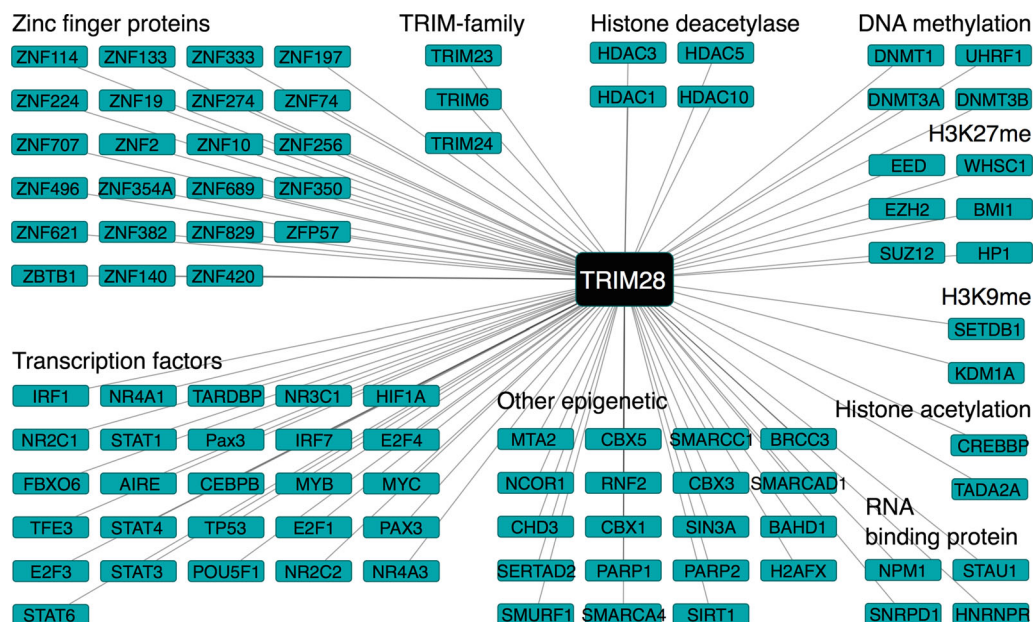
Zinc finger proteins

ZNF114 ZNF133 ZNF333 ZNF197
ZNF224 ZNF19 ZNF274 ZNF74
ZNF707 ZNF2 ZNF10 ZNF256
ZNF496 ZNF354A ZNF689 ZNF350
ZNF621 ZNF382 ZNF829 ZFP57
ZBTB1 ZNF140 ZNF420

TRIM-family

TRIM23
TRIM6
TRIM24

Histone deacetylase

HDAC3 HDAC5
HDAC1 HDAC10

DNA methylation

DNMT1 UHRF1
DNMT3A DNMT3B

H3K27me

EED WHSC1
EZH2 BMI1
SUZ12 HP1

TRIM28

H3K9me

SETDB1
KDM1A

Transcription factors

IRF1 NR4A1 TARDBP NR3C1 HIF1A
NR2C1 STAT1 Pax3 IRF7 E2F4
FBXO6 AIRE CEBPB MYB MYC
TFE3 STAT4 TP53 E2F1 PAX3
E2F3 STAT3 POU5F1 NR2C2 NR4A3
STAT6

Other epigenetic

MTA2 CBX5 SMARCC1 BRCC3
NCOR1 RNF2 CBX3 SMARCAD1
CHD3 CBX1 SIN3A BAHD1
SERTAD2 PARP1 PARP2 H2AFX
SMURF1 SMARCA4 SIRT1

Histone acetylation

CREBBP
TADA2A

RNA binding protein

NPM1 STAU1
SNRPD1 HNRNPR